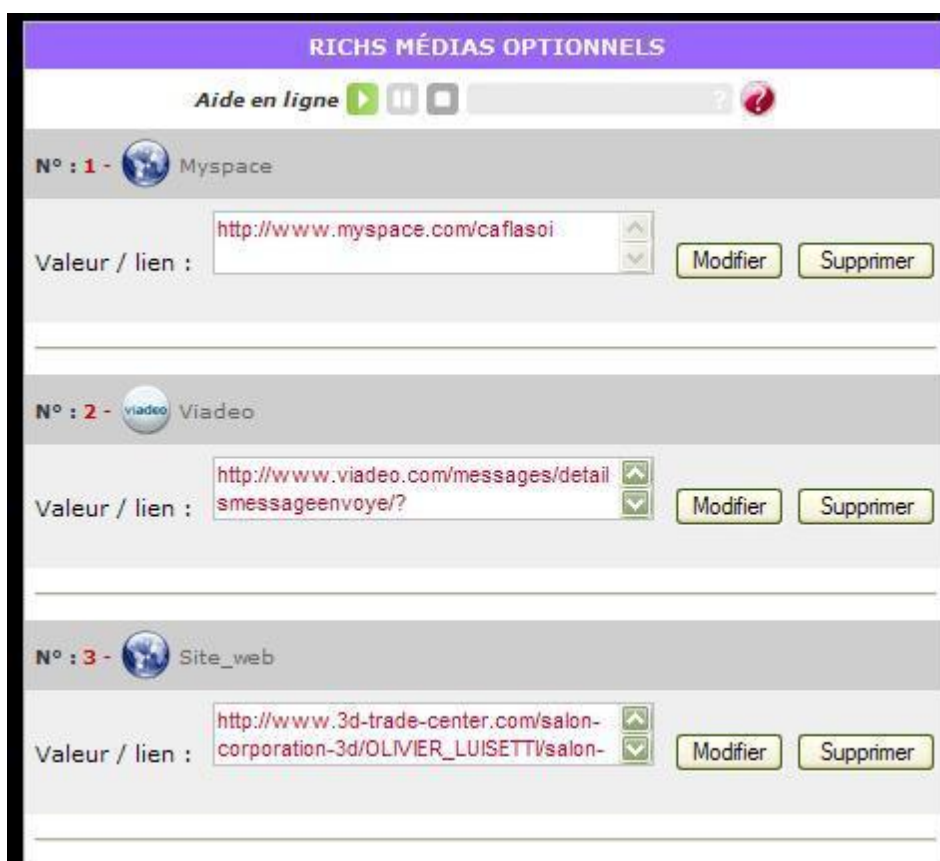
RICHS MÉDIAS OPTIONNELS

Aide en ligne ?

N° : 1 - Myspace

Valeur / lien : http://www.myspace.com/caflasoi Modifier Supprimer

N° : 2 - viadeo Viadeo

Valeur / lien : http://www.viadeo.com/messages/detailsmessageenvoye/? Modifier Supprimer

N° : 3 - Site_web

Valeur / lien : http://www.3d-trade-center.com/salon-corporation-3d/OLIVIER_LUISETTI/salon- Modifier Supprimer